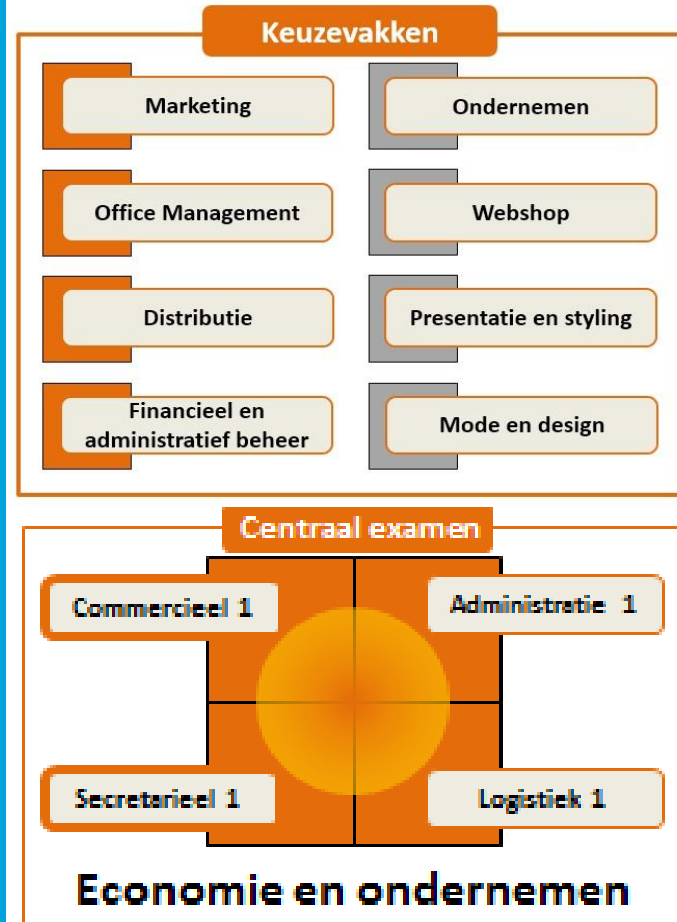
Keuzevakken

Marketing

Ondernemen

Office Management

Webshop

Distributie

Presentatie en styling

Financieel en administratief beheer

Mode en design

Centraal examen

Commercieel 1

Administratie 1

Secretarieel 1

Logistiek 1

Economie en ondernemen